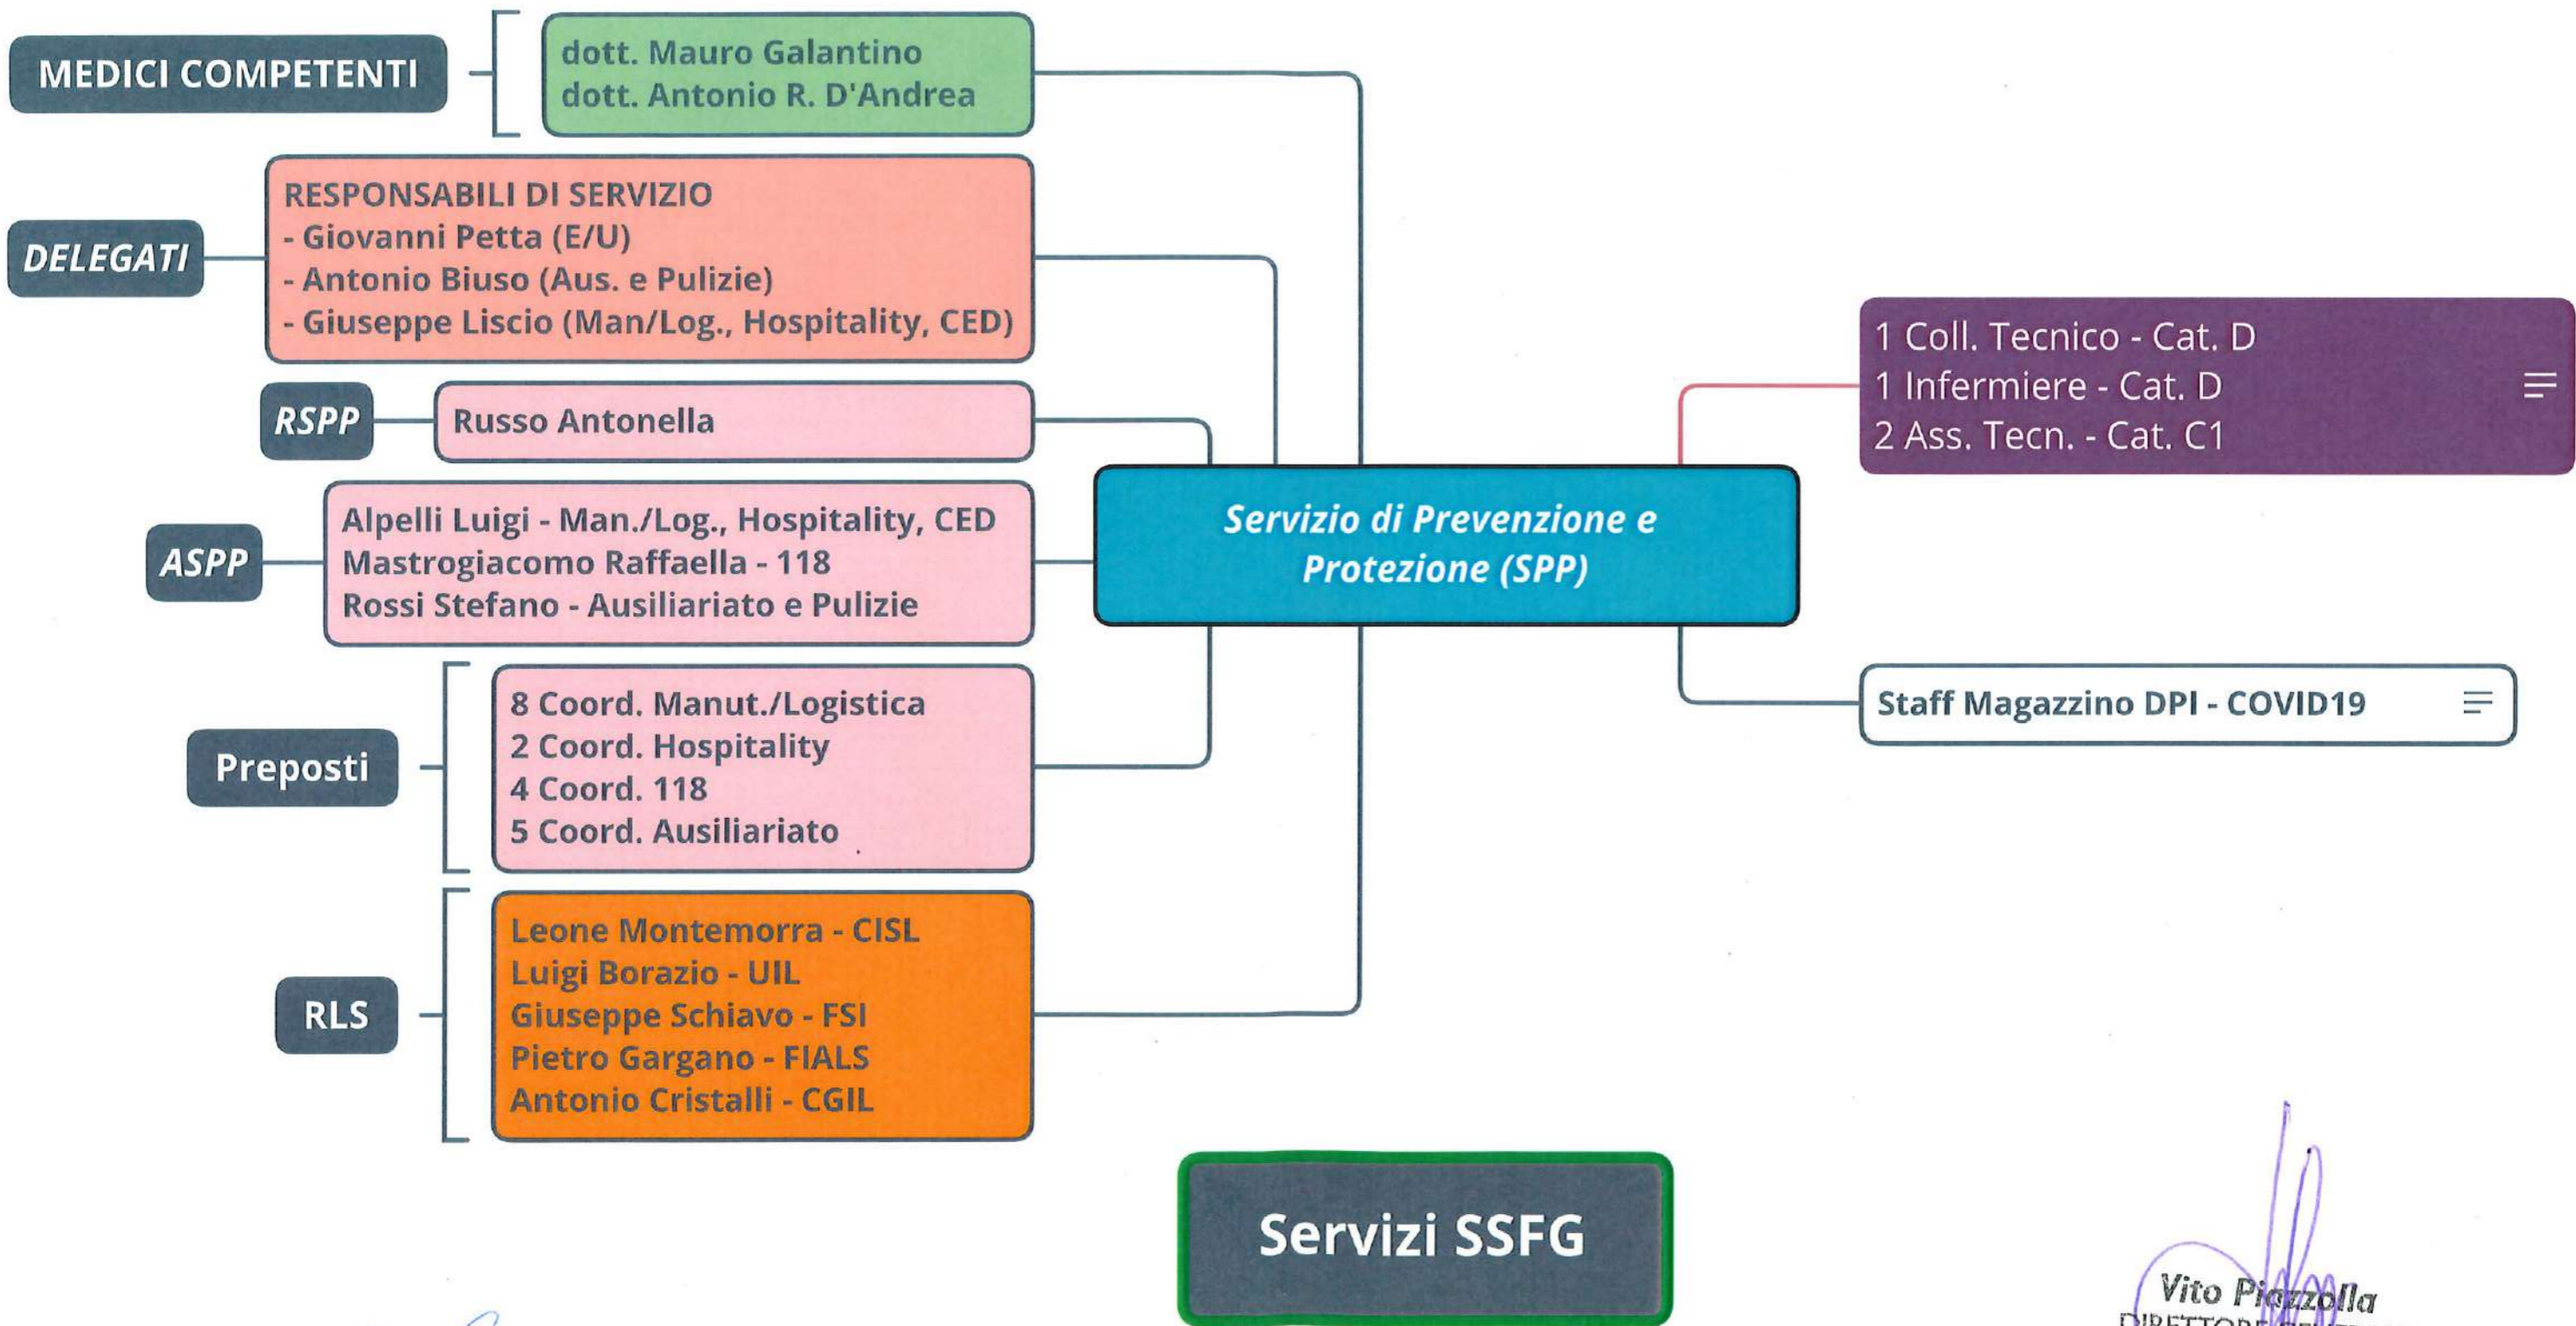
MEDICI COMPETENTI

dott. Mauro Galantino
dott. Antonio R. D'Andrea

DELEGATI

RESPONSABILI DI SERVIZIO
- Giovanni Petta (E/U)
- Antonio Biuso (Aus. e Pulizie)
- Giuseppe Liscio (Man/Log., Hospitality, CED)

RSPP

Russo Antonella

ASPP

Alpelli Luigi - Man./Log., Hospitality, CED
Mastrogiacomo Raffaella - 118
Rossi Stefano - Ausiliariato e Pulizie

Preposti

8 Coord. Manut./Logistica
2 Coord. Hospitality
4 Coord. 118
5 Coord. Ausiliariato

RLS

Leone Montemorra - CISL
Luigi Borazio - UIL
Giuseppe Schiavo - FSI
Pietro Gargano - FIALS
Antonio Cristalli - CGIL

Servizio di Prevenzione e Protezione (SPP)

1 Coll. Tecnico - Cat. D
1 Infermiere - Cat. D
2 Ass. Tecn. - Cat. C1

Staff Magazzino DPI - COVID19

Servizi SSFG

Vito Piazzolla
DIRETTORE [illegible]